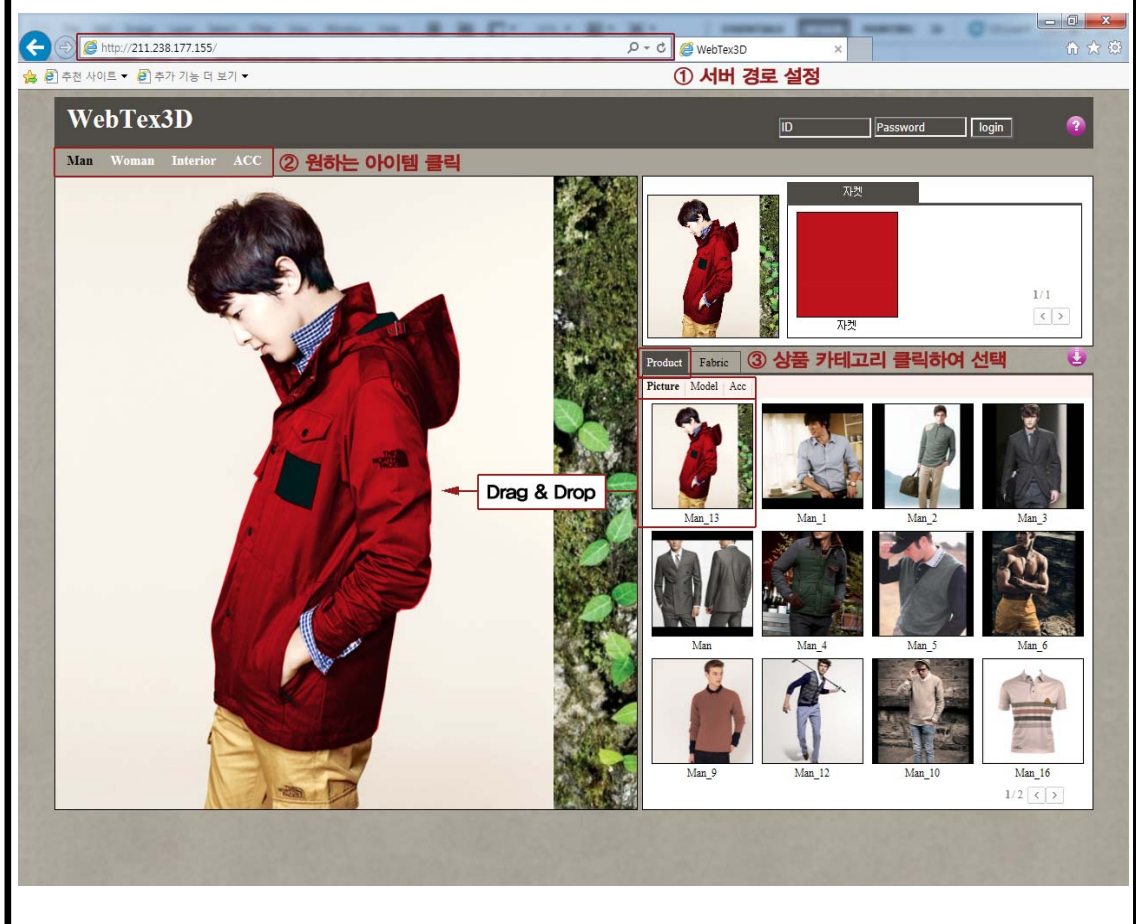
http://211.238.177.155/

WebTex3D

추천 사이트 ▾ 추가 기능 더 보기 ▾

① 서버 경로 설정

WebTex3D

ID Password login

Man Woman Interior ACC

② 원하는 아이템 클릭

자켓

1/1

자켓

Product Fabric

③ 상품 카테고리 클릭하여 선택

Picture Model Acc

Drag & Drop

Man_13 Man_1 Man_2 Man_3

Man Man_4 Man_5 Man_6

Man_9 Man_12 Man_10 Man_16

1/2